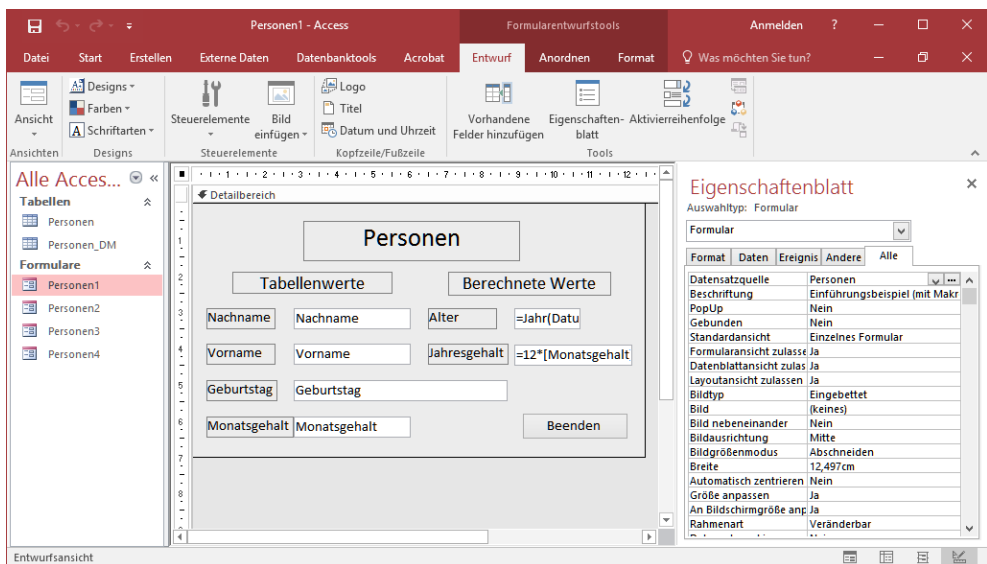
Personen1 - Access | Formularentwurfstools | Anmelden | ?

Datei | Start | Erstellen | Externe Daten | Datenbanktools | Acrobat | Entwurf | Anordnen | Format | Was möchten Sie tun?

Ansicht | Designs | Farben | Schriftarten | Steuerelemente | Bild einfügen | Logo | Titel | Datum und Uhrzeit | Vorhandene Felder hinzufügen | Eigenschaftenblatt | Aktivierreihenfolge

Ansichten | Designs | Steuerelemente | Kopfzeile/Fußzeile | Tools

Alle Acces... «

Tabellen
Personen
Personen_DM

Formulare
Personen1
Personen2
Personen3
Personen4

· 1 · 2 · 3 · 4 · 5 · 6 · 7 · 8 · 9 · 10 · 11 · 12 ·

Detailbereich

Personen

Tabellenwerte | Berechnete Werte

Nachname | Nachname | Alter | =Jahr(Datu
Vorname | Vorname | Jahresgehalt | =12*[Monatsgehalt
Geburtstag | Geburtstag
Monatsgehalt | Monatsgehalt | Beenden

Eigenschaftenblatt
Auswahltyp: Formular

Formular

Format | Daten | Ereignis | Andere | Alle

| | |
|---|---|
| Datensatzquelle | Personen |
| Beschriftung | Einführungsbeispiel (mit Makr |
| PopUp | Nein |
| Gebunden | Nein |
| Standardansicht | Einzelnes Formular |
| Formularansicht zulasse | Ja |
| Datenblattansicht zulas | Ja |
| Layoutansicht zulassen | Ja |
| Bildtyp | Eingebettet |
| Bild | (keines) |
| Bild nebeneinander | Nein |
| Bildausrichtung | Mitte |
| Bildgrößenmodus | Abschneiden |
| Breite | 12,497cm |
| Automatisch zentrieren | Nein |
| Größe anpassen | Ja |
| An Bildschirmgröße anp | Ja |
| Rahmenart | Veränderbar |

Entwurfsansicht